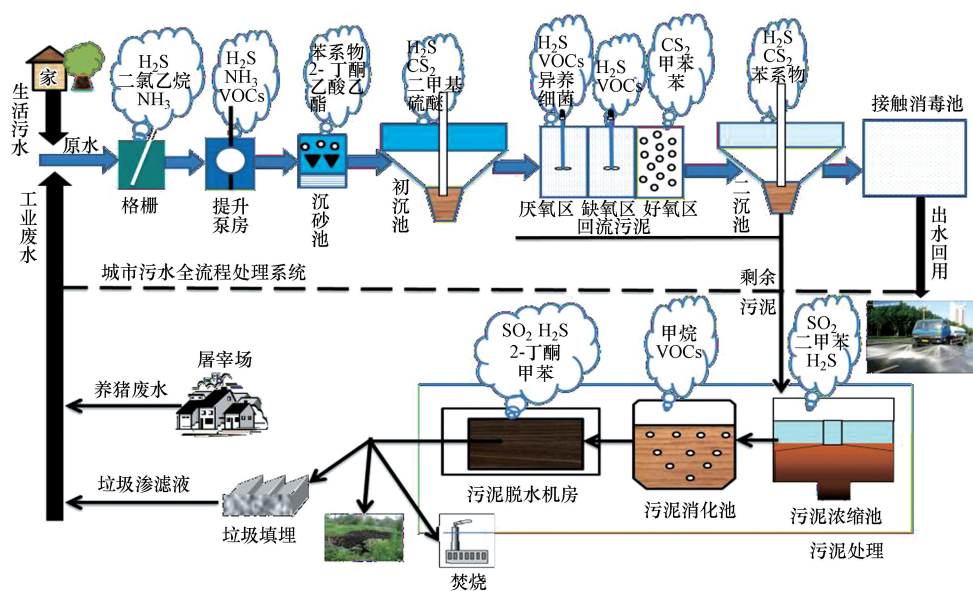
家

生活污水

原水

$H_2S$
二氯乙烷
$NH_3$

格栅

$H_2S$
$NH_3$
VOCs

提升泵房

苯系物
2-丁酮
乙酸乙酯

沉砂池

$H_2S$
$CS_2$
二甲基硫醚

初沉池

$H_2S$
VOCs
异养细菌

$H_2S$
VOCs

$CS_2$
甲苯

厌氧区 缺氧区 好氧区

回流污泥

$H_2S$
$CS_2$
苯系物

二沉池

接触消毒池

出水回用

工业废水

城市污水全流程处理系统

剩余污泥

屠宰场

养猪废水

$SO_2$ $H_2S$
2-丁酮
甲苯

甲烷
VOCs

$SO_2$
二甲苯
$H_2S$

垃圾渗滤液

污泥脱水机房

污泥消化池

污泥浓缩池

垃圾填埋

焚烧

污泥处理